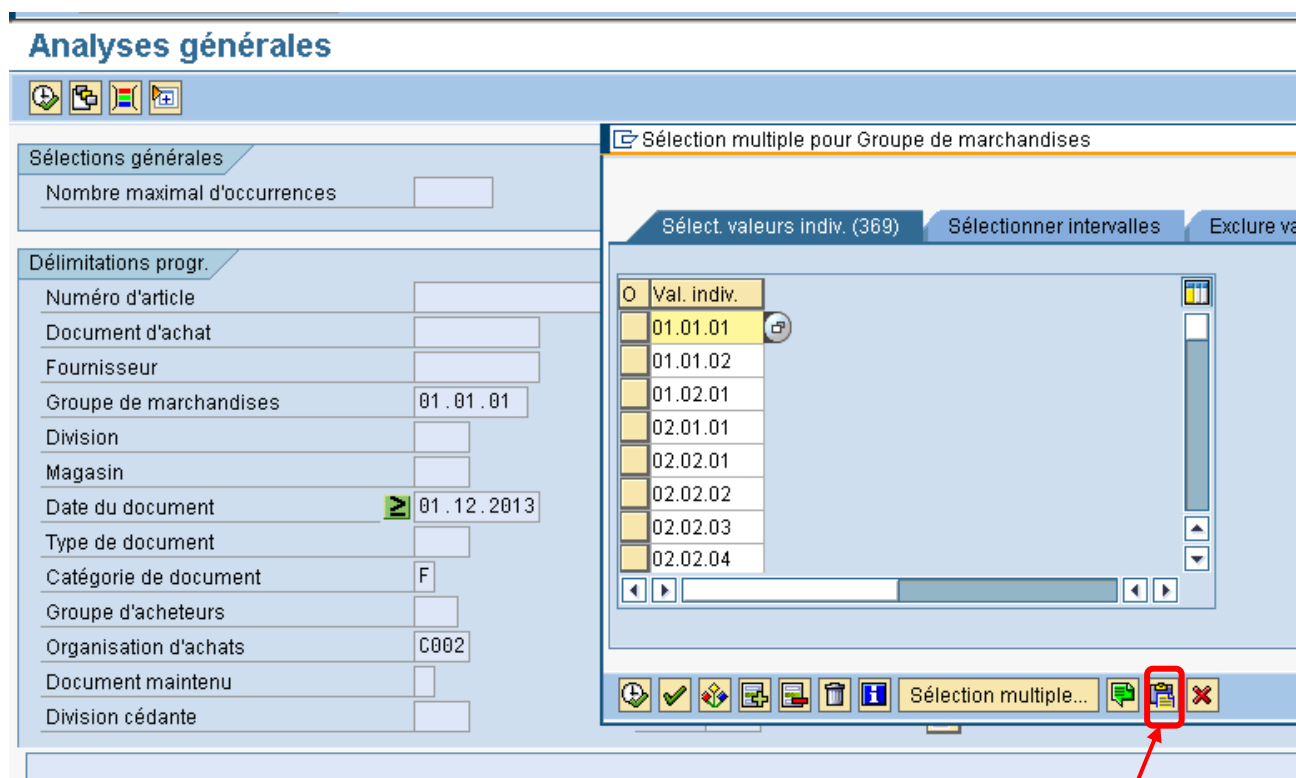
Analyses générales

Sélections générales

Nombre maximal d'occurrences

Délimitations progr.

Numéro d'article

Document d'achat

Fournisseur

Groupe de marchandises 01.01.01

Division

Magasin

Date du document ≥ 01.12.2013

Type de document

Catégorie de document F

Groupe d'acheteurs

Organisation d'achats C002

Document maintenu

Division cédante

Sélection multiple pour Groupe de marchandises

Sélect. valeurs indiv. (369) | Sélectionner intervalles | Exclure va

| O | Val. indiv. |
|---|---|
| | 01.01.01 |
| | 01.01.02 |
| | 01.02.01 |
| | 02.01.01 |
| | 02.02.01 |
| | 02.02.02 |
| | 02.02.03 |
| | 02.02.04 |

Sélection multiple...